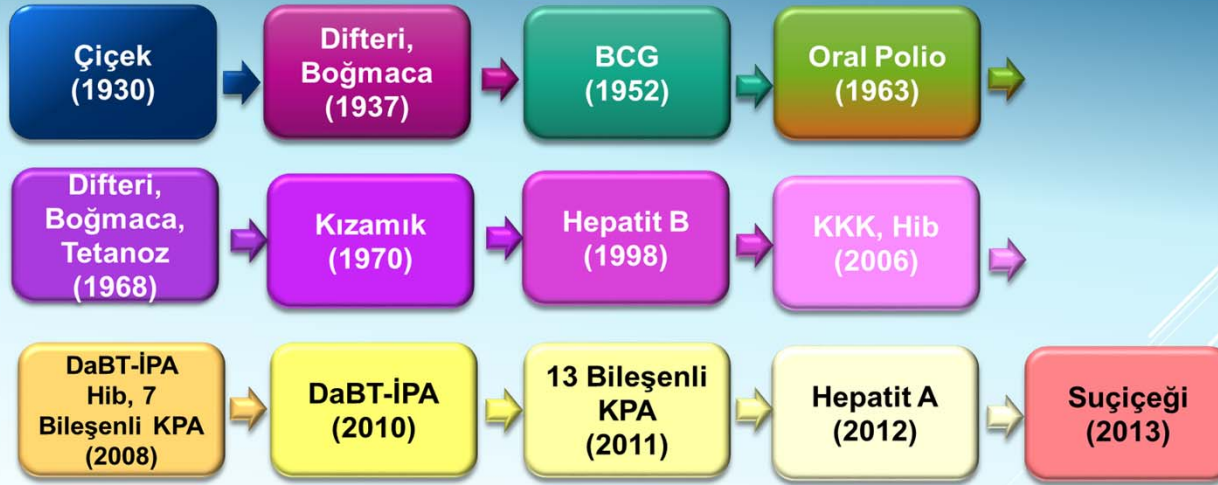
Çiçek (1930)

Difteri, Boğmaca (1937)

BCG (1952)

Oral Polio (1963)

Difteri, Boğmaca, Tetanoz (1968)

Kızamık (1970)

Hepatit B (1998)

KKK, Hib (2006)

DaBT-İPA Hib, 7 Bileşenli KPA (2008)

DaBT-İPA (2010)

13 Bileşenli KPA (2011)

Hepatit A (2012)

Suçiçeği (2013)